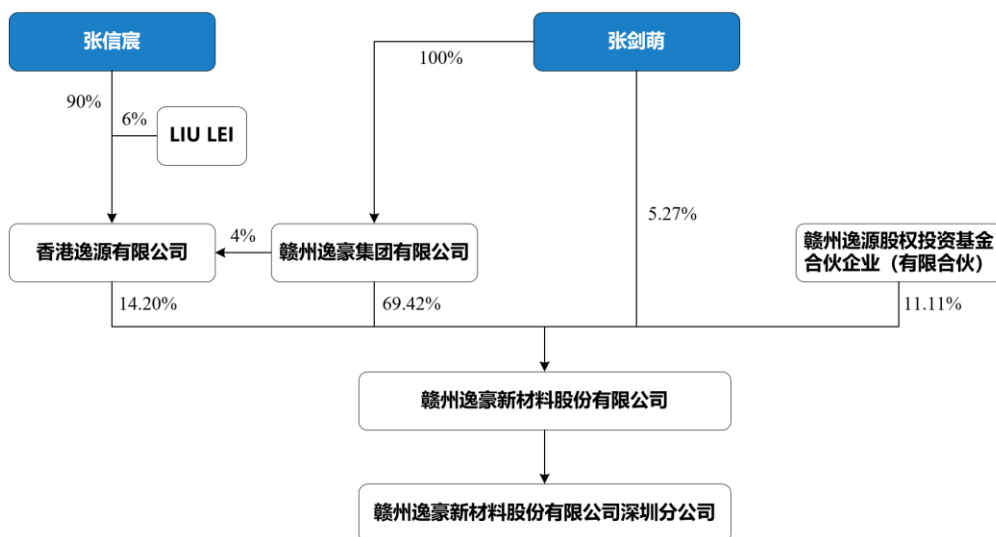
张信宸

张剑萌

100%

90%

6%

LIU LEI

5.27%

香港逸源有限公司

4%

赣州逸豪集团有限公司

赣州逸源股权投资基金合伙企业（有限合伙）

14.20%

69.42%

11.11%

赣州逸豪新材料股份有限公司

赣州逸豪新材料股份有限公司深圳分公司